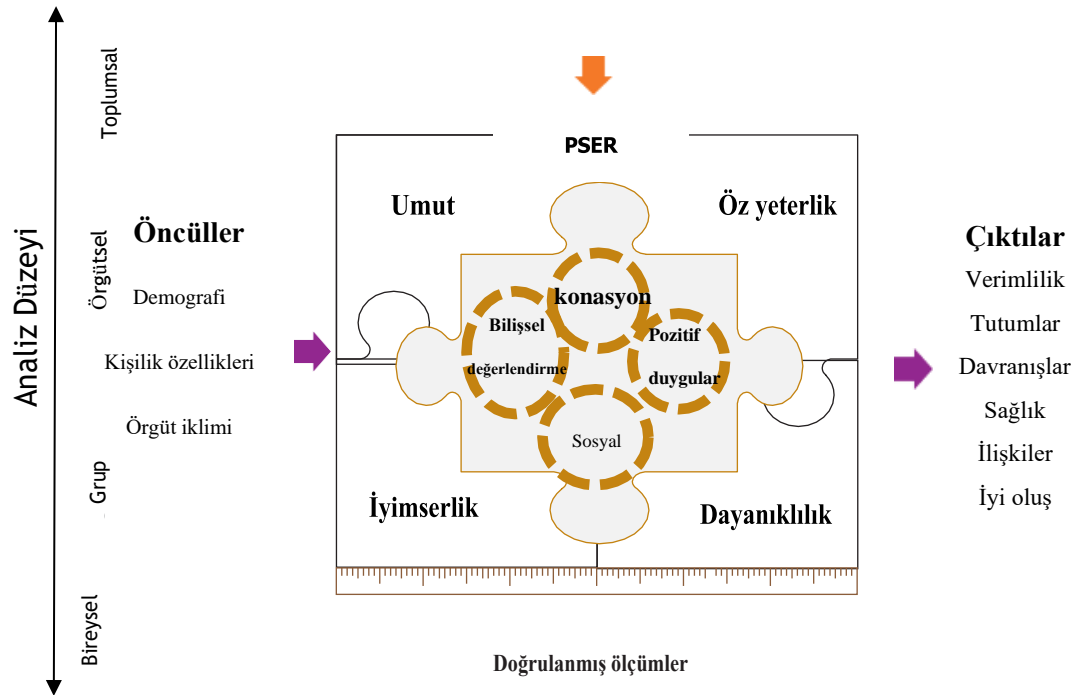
Analiz Düzeyi

Toplumsal

Örgütsel

Grup

Bireysel

Öncüller

Demografi

Kişilik özellikleri

Örgüt iklimi

PSER

Umut

Öz yeterlik

konasyon

Bilişsel değerlendirme

Pozitif duygular

Sosyal

İyimserlik

Dayanıklılık

Çıktılar

Verimlilik

Tutumlar

Davranışlar

Sağlık

İlişkiler

İyi oluş

Doğrulanmış ölçümler